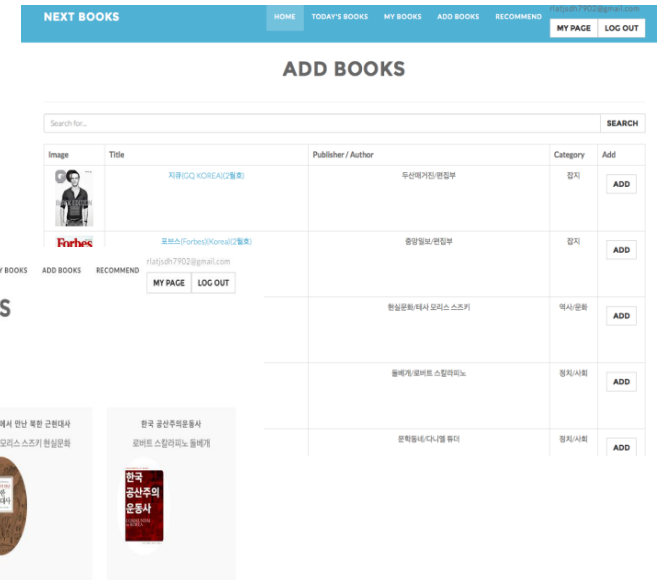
NEXT BOOKS
HOME TODAY'S BOOKS MY BOOKS ADD BOOKS RECOMMEND
rlatjsdh7902@gmail.com
MY PAGE LOG OUT

ADD BOOKS

Search for...
SEARCH

| Image | Title | Publisher / Author | Category | Add |
|---|---|---|---|---|
| | 지큐(GQ KOREA)(2월호) | 두산매거진/편집부 | 잡지 | ADD |
| Forbes | 포브스(Forbes)(Korea)(2월호) | 중앙일보/편집부 | 잡지 | ADD |
| | | 현실문화/테사 모리스 스즈키 | 역사/문화 | ADD |
| | | 돌베개/로버트 스칼라피노 | 정치/사회 | ADD |
| | | 문학동네/다니엘 튜더 | 정치/사회 | ADD |

Y BOOKS ADD BOOKS RECOMMEND
rlatjsdh7902@gmail.com
MY PAGE LOG OUT

S

에서 만난 북한 근현대사
모리스 스즈키 현실문화

한국 공산주의운동사
로버트 스칼라피노 돌베개

한국 공산주의 운동사